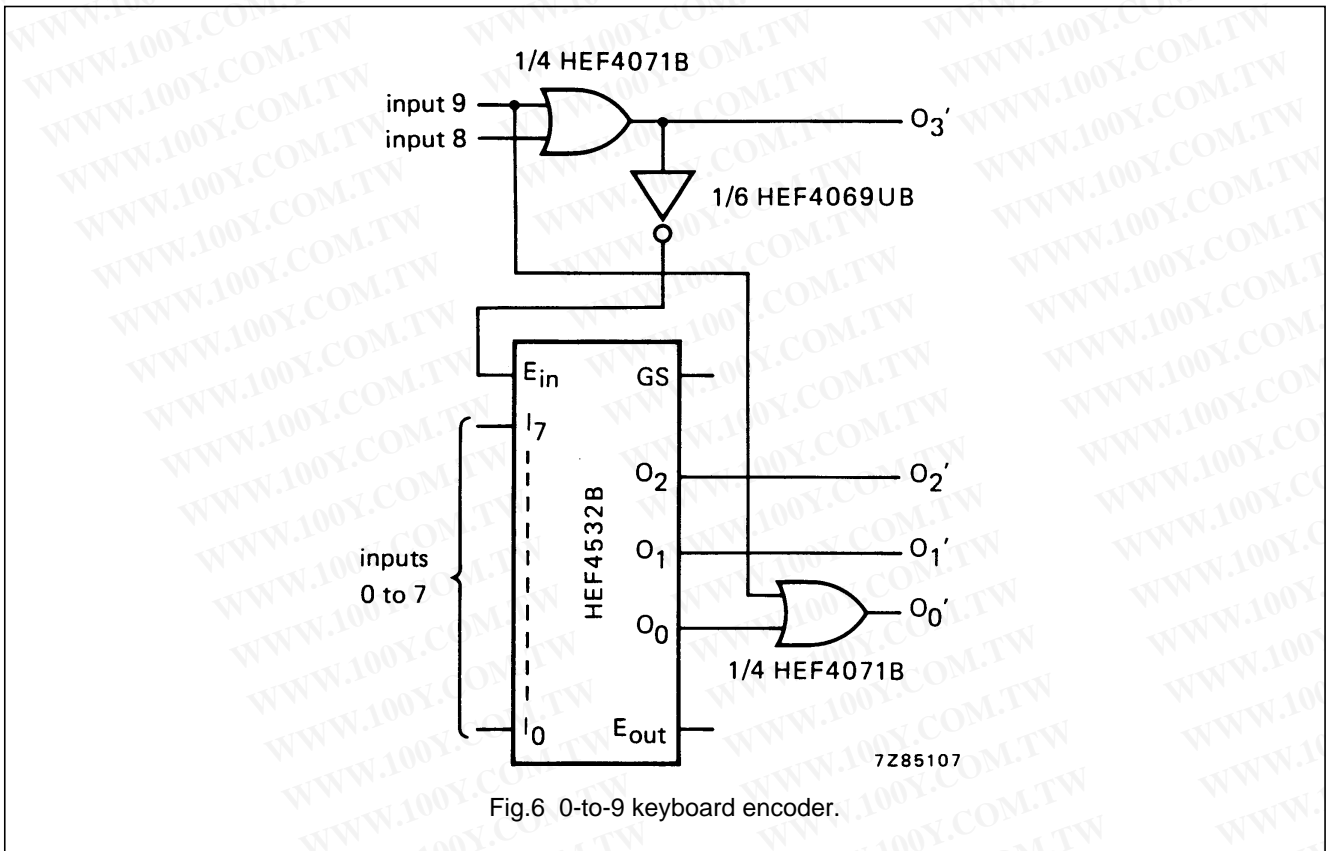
1/4 HEF4071B

input 9

input 8

$O_3'$

1/6 HEF4069UB

$E_{in}$

GS

$I_7$

$O_2$

$O_2'$

HEF4532B

inputs 0 to 7

$O_1$

$O_1'$

$O_0$

$O_0'$

1/4 HEF4071B

$I_0$

$E_{out}$

7Z85107

Fig.6 0-to-9 keyboard encoder.

WWW.100Y.COM.TW